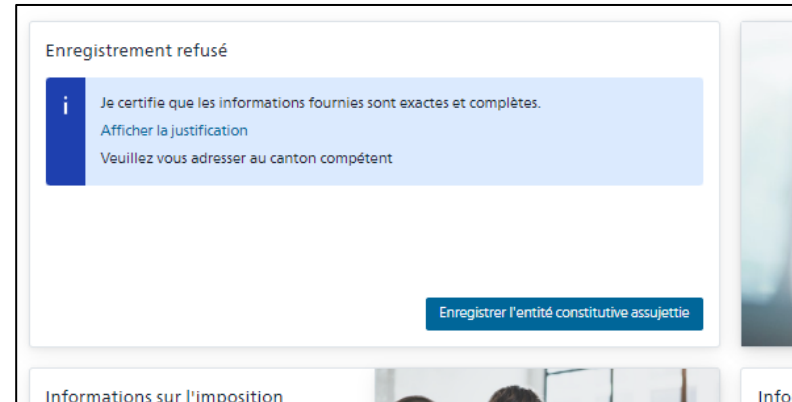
Enregistrement refusé

i

Je certifie que les informations fournies sont exactes et complètes.

Afficher la justification

Veuillez vous adresser au canton compétent

Enregistrer l'entité constitutive assujettie

Informations sur l'imposition

Info